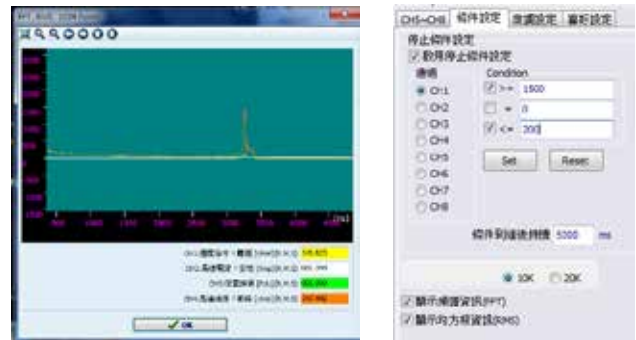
CH1~CH8 | 條件設定 | 頻道設定 | 顯示設定

停止條件設定
啟用停止條件設定
通道
CH1
CH2
CH3
CH4
CH5
CH6
CH7
CH8
Condition
>= 1500
= 0
<= 200
Set
Reset
條件到達後持續 5000 ms
10K
20K
顯示頻譜資訊(FFT)
顯示均方根資訊(RMS)

OK